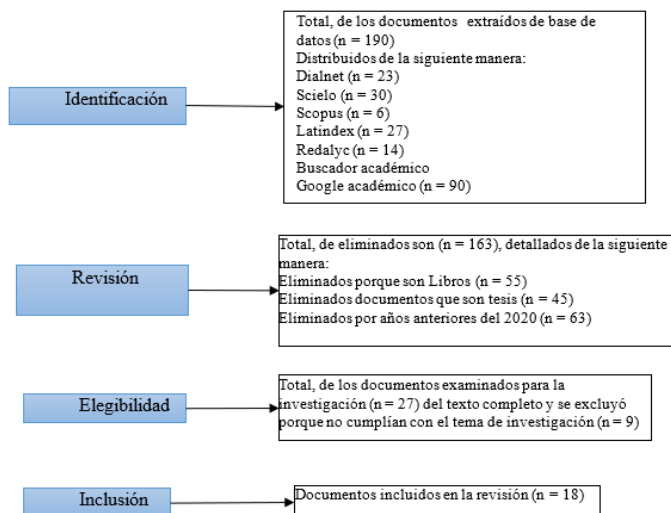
Identificación

Total, de los documentos extraídos de base de datos (n = 190)
Distribuidos de la siguiente manera:
Dialnet (n = 23)
Scielo (n = 30)
Scopus (n = 6)
Latindex (n = 27)
Redalyc (n = 14)
Buscador académico
Google académico (n = 90)

Revisión

Total, de eliminados son (n = 163), detallados de la siguiente manera:
Eliminados porque son Libros (n = 55)
Eliminados documentos que son tesis (n = 45)
Eliminados por años anteriores del 2020 (n = 63)

Elegibilidad

Total, de los documentos examinados para la investigación (n = 27) del texto completo y se excluyó porque no cumplían con el tema de investigación (n = 9)

Inclusión

Documentos incluidos en la revisión (n = 18)